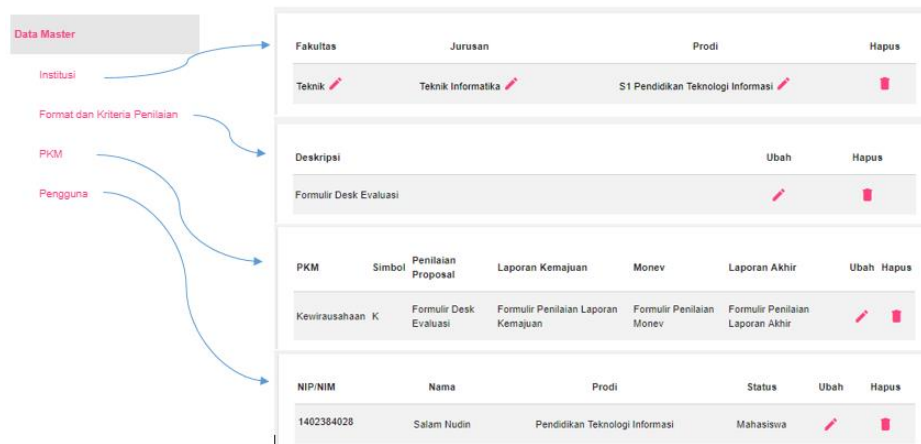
Data Master

Institusi

Format dan Kriteria Penilaian

PKM

Pengguna

| Fakultas | Jurusan | Prodi | Hapus |
|---|---|---|---|
| Teknik | Teknik Informatika | S1 Pendidikan Teknologi Informasi | |

| Deskripsi | Ubah | Hapus |
|---|---|---|
| Formulir Desk Evaluasi | | |

| PKM | Simbol | Penilaian Proposal | Laporan Kemajuan | Monev | Laporan Akhir | Ubah | Hapus |
|---|---|---|---|---|---|---|---|
| Kewirausahaan | K | Formulir Desk Evaluasi | Formulir Penilaian Laporan Kemajuan | Formulir Penilaian Monev | Formulir Penilaian Laporan Akhir | | |

| NIP/NIM | Nama | Prodi | Status | Ubah | Hapus |
|---|---|---|---|---|---|
| 1402384028 | Salam Nudin | Pendidikan Teknologi Informasi | Mahasiswa | | |